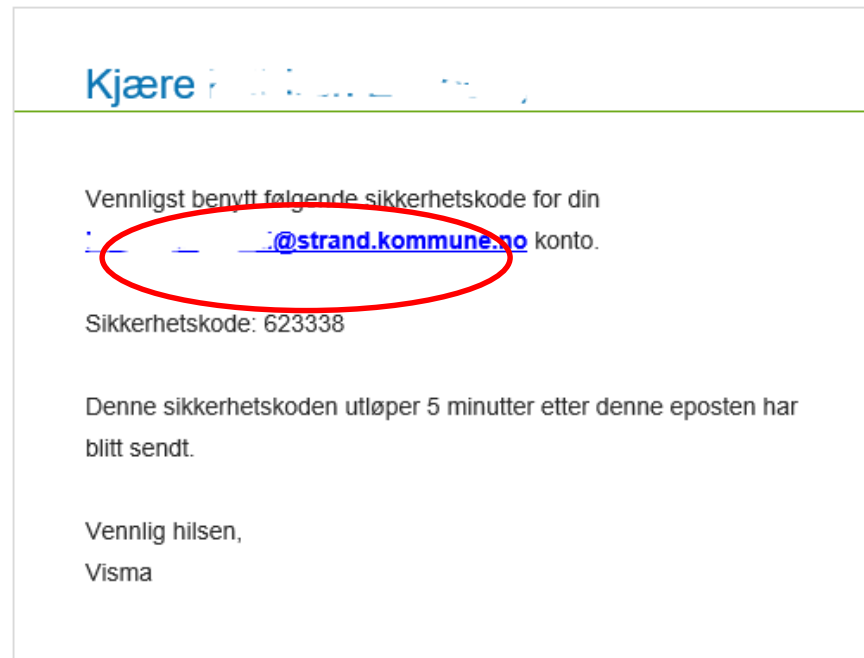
Kjære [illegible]

Vennligst benytt følgende sikkerhetskode for din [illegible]@strand.kommune.no konto.

Sikkerhetskode: 623338

Denne sikkerhetskoden utløper 5 minutter etter denne eposten har blitt sendt.

Vennlig hilsen,
Visma